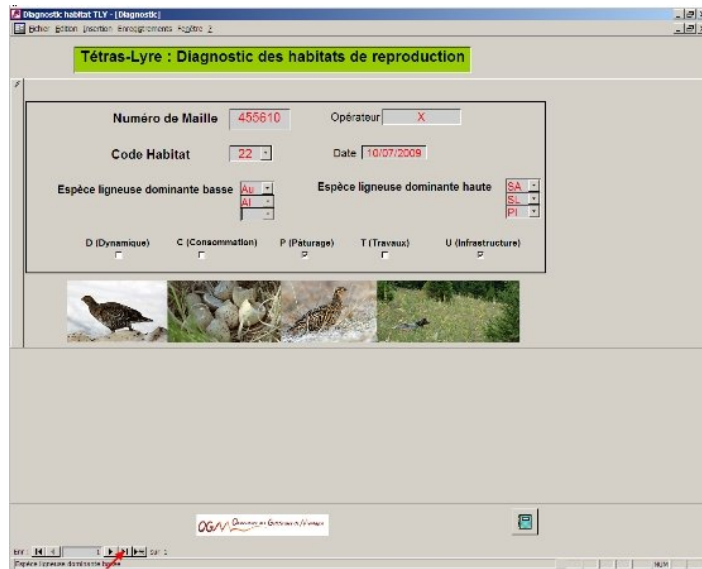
Diagnostic habitat TLY - [Diagnostic]

Fichier Edition Insertion Enregistrements Fenêtre ?

Tétras-Lyre : Diagnostic des habitats de reproduction

Numéro de Maille 455610

Opérateur X

Code Habitat 22

Date 10/07/2009

Espèce ligneuse dominante basse Au Al

Espèce ligneuse dominante haute SA SL PI

D (Dynamique)

C (Consommation)

P (Pâturage)

T (Travaux)

U (Infrastructure)

OGM

Enr : 1 sur 1

Espèce ligneuse dominante haute

NUM